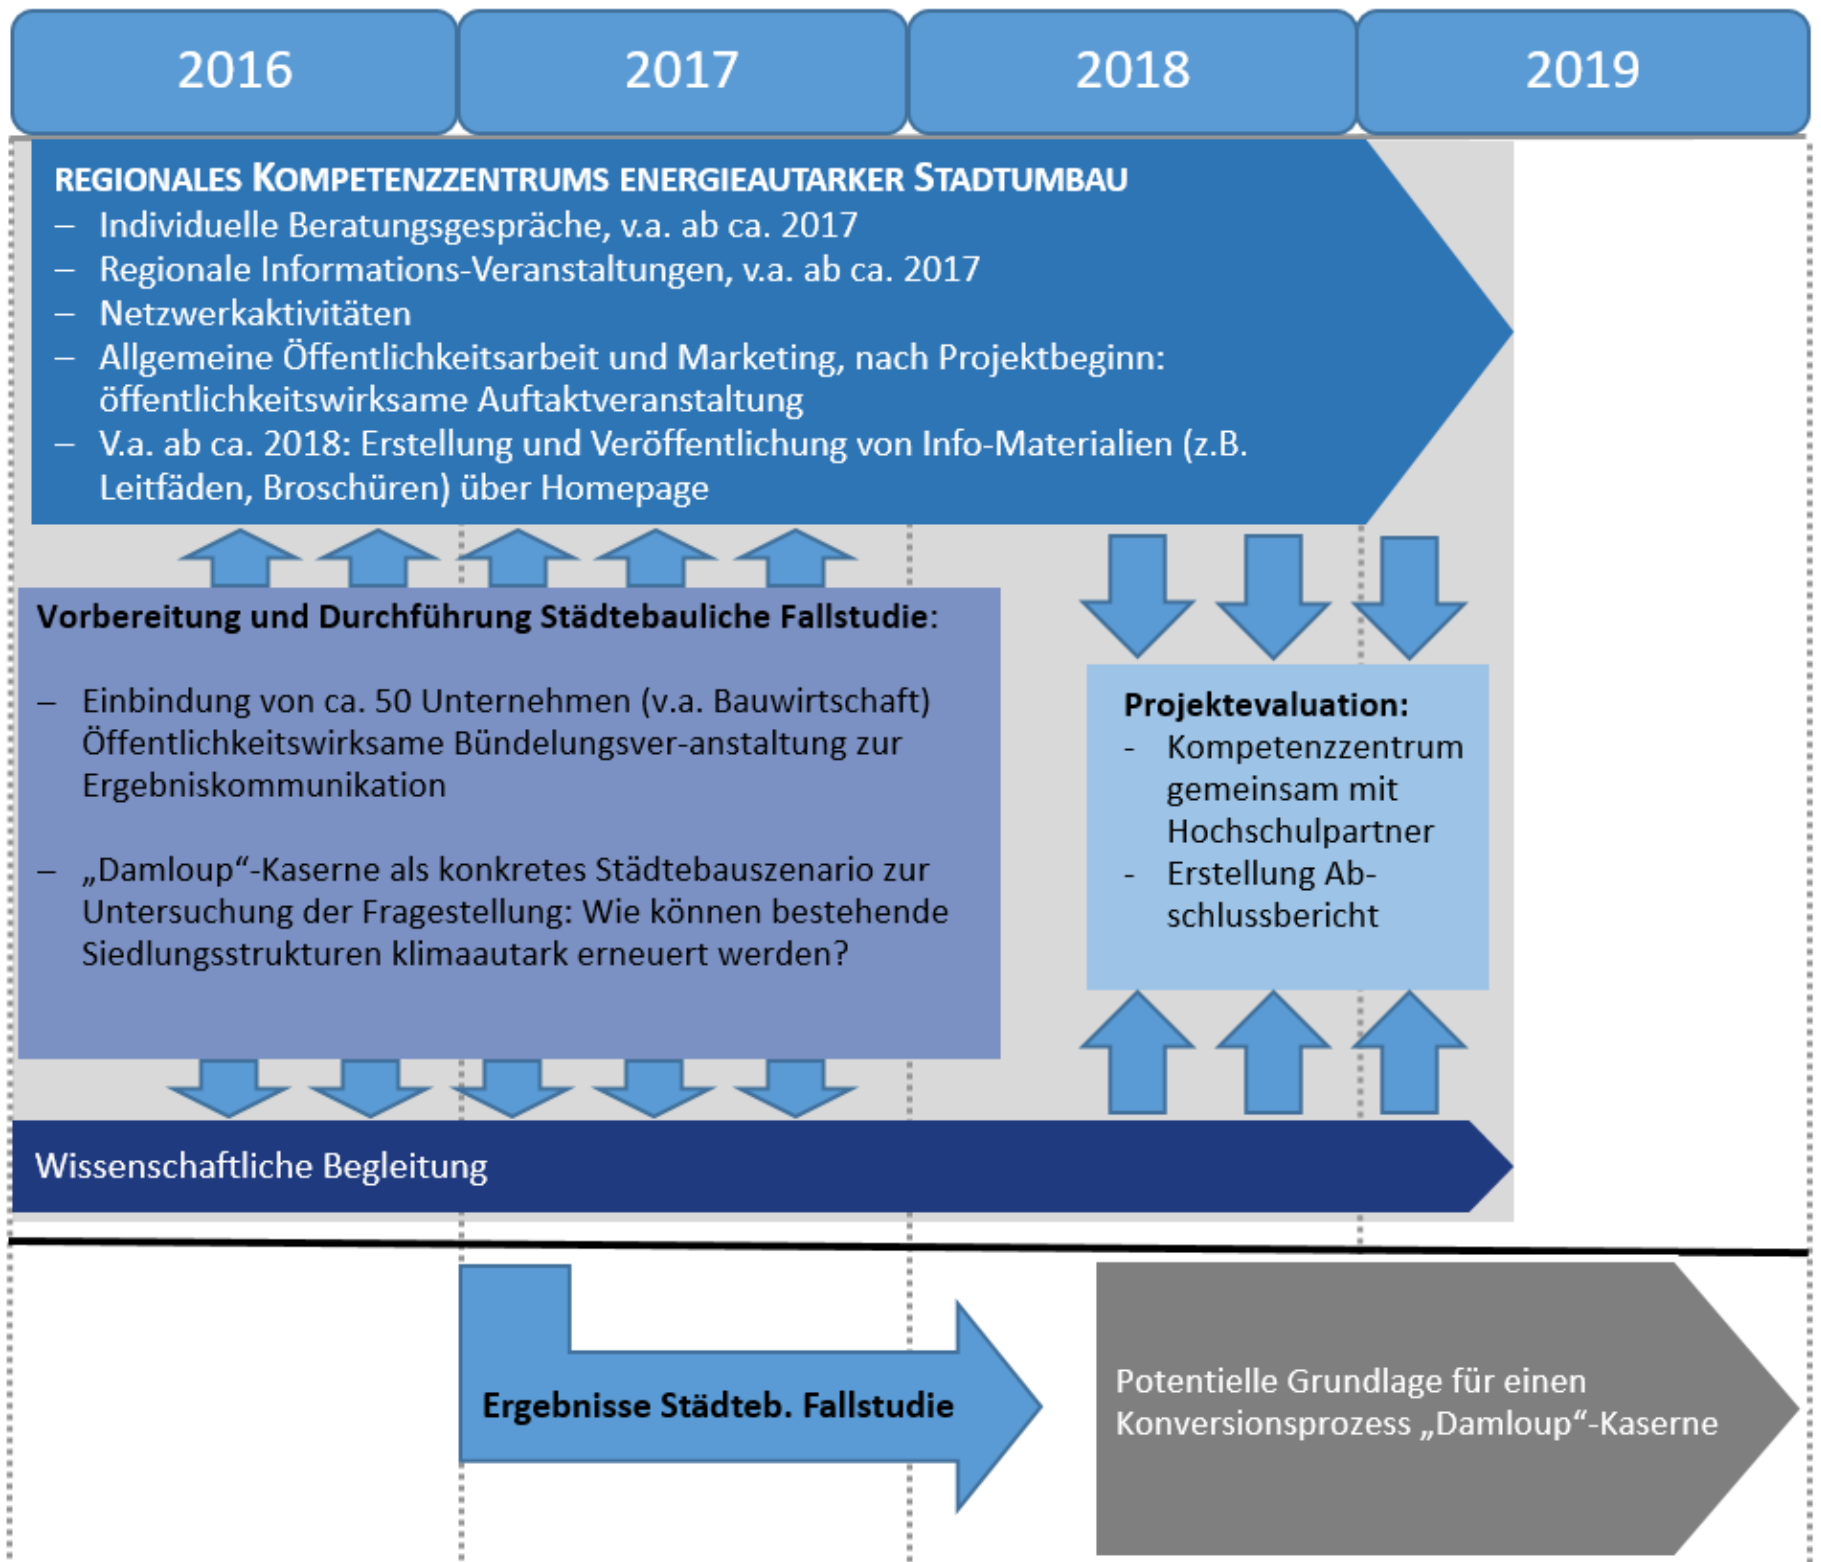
2016

2017

2018

2019

REGIONALES KOMPETENZZENTRUMS ENERGIEAUTARKER STADTUMBAU

– Individuelle Beratungsgespräche, v.a. ab ca. 2017
– Regionale Informations-Veranstaltungen, v.a. ab ca. 2017
– Netzwerkaktivitäten
– Allgemeine Öffentlichkeitsarbeit und Marketing, nach Projektbeginn: öffentlichkeitswirksame Auftaktveranstaltung
– V.a. ab ca. 2018: Erstellung und Veröffentlichung von Info-Materialien (z.B. Leitfäden, Broschüren) über Homepage

Vorbereitung und Durchführung Städtebauliche Fallstudie:

– Einbindung von ca. 50 Unternehmen (v.a. Bauwirtschaft) Öffentlichkeitswirksame Bündelungsver-anstaltung zur Ergebniskommunikation

– „Damloup“-Kaserne als konkretes Städtebauszenario zur Untersuchung der Fragestellung: Wie können bestehende Siedlungsstrukturen klimaautark erneuert werden?

Projektevaluation:
- Kompetenzzentrum gemeinsam mit Hochschulpartner
- Erstellung Abschlussbericht

Wissenschaftliche Begleitung

Ergebnisse Städteb. Fallstudie

Potentielle Grundlage für einen Konversionsprozess „Damloup“-Kaserne